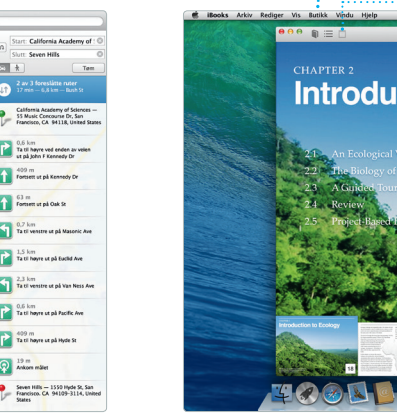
Start: California Academy of
Slutt: Seven Hills
Tøm
2 av 3 foreslåtte ruter
17 min — 6,8 km — Bush St
California Academy of Sciences — 55 Music Concourse Dr, San Francisco, CA 94118, United States
0,6 km
Ta til høyre ved enden av veien ut på John F Kennedy Dr
409 m
Fortsett ut på Kennedy Dr
63 m
Fortsett ut på Oak St
0,7 km
Ta til venstre ut på Masonic Ave
1,5 km
Ta til høyre ut på Euclid Ave
2,3 km
Ta til venstre ut på Van Ness Ave
0,6 km
Ta til høyre ut på Pacific Ave
409 m
Ta til høyre ut på Hyde St
19 m
Ankom målet
Seven Hills — 1550 Hyde St, San Francisco, CA 94109-3114, United States

iBooks Arkiv Rediger Vis Butikk Vindu Hjelp
CHAPTER 2
Introdu
2.1 An Ecological
2.2 The Biology of
2.3 A Guided Tour
2.4 Review
2.5 Project-Based
Introduction to Ecology
18